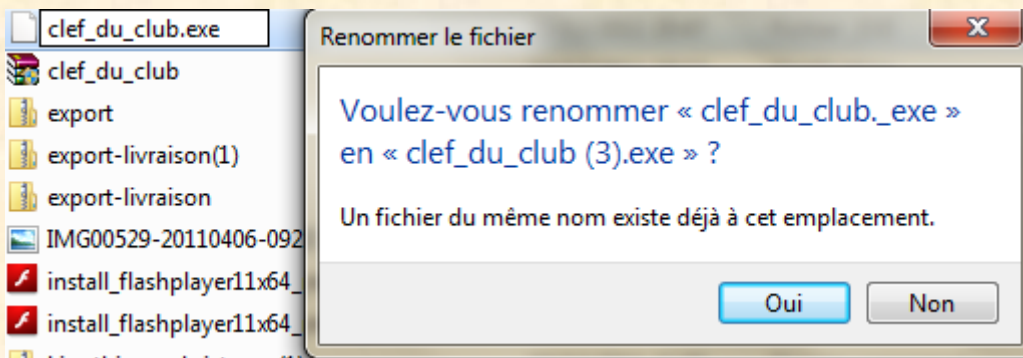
clef_du_club.exe
clef_du_club
export
export-livraison(1)
export-livraison
IMG00529-20110406-092
install_flashplayer11x64_
install_flashplayer11x64_

Renommer le fichier

Voulez-vous renommer « clef_du_club._exe » en « clef_du_club (3).exe » ?

Un fichier du même nom existe déjà à cet emplacement.

Oui
Non